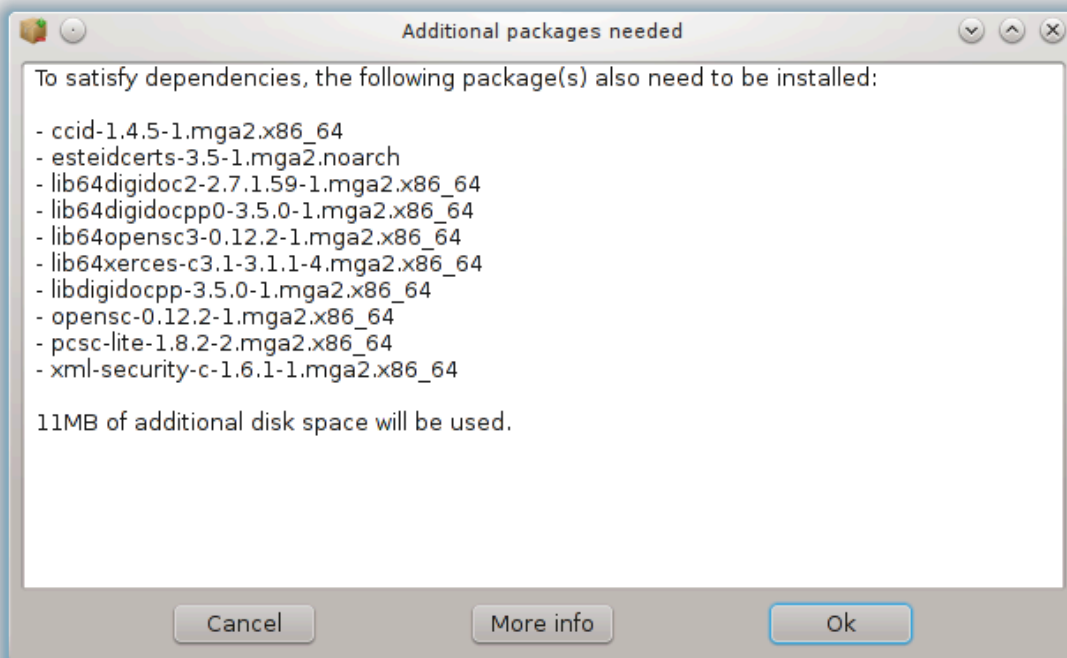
Additional packages needed

To satisfy dependencies, the following package(s) also need to be installed:

- ccid-1.4.5-1.mga2.x86_64
- esteidcerts-3.5-1.mga2.noarch
- lib64digidoc2-2.7.1.59-1.mga2.x86_64
- lib64digidocpp0-3.5.0-1.mga2.x86_64
- lib64opensc3-0.12.2-1.mga2.x86_64
- lib64xerces-c3.1-3.1.1-4.mga2.x86_64
- libdigidocpp-3.5.0-1.mga2.x86_64
- opensc-0.12.2-1.mga2.x86_64
- pcsc-lite-1.8.2-2.mga2.x86_64
- xml-security-c-1.6.1-1.mga2.x86_64

11MB of additional disk space will be used.

Cancel
More info
Ok